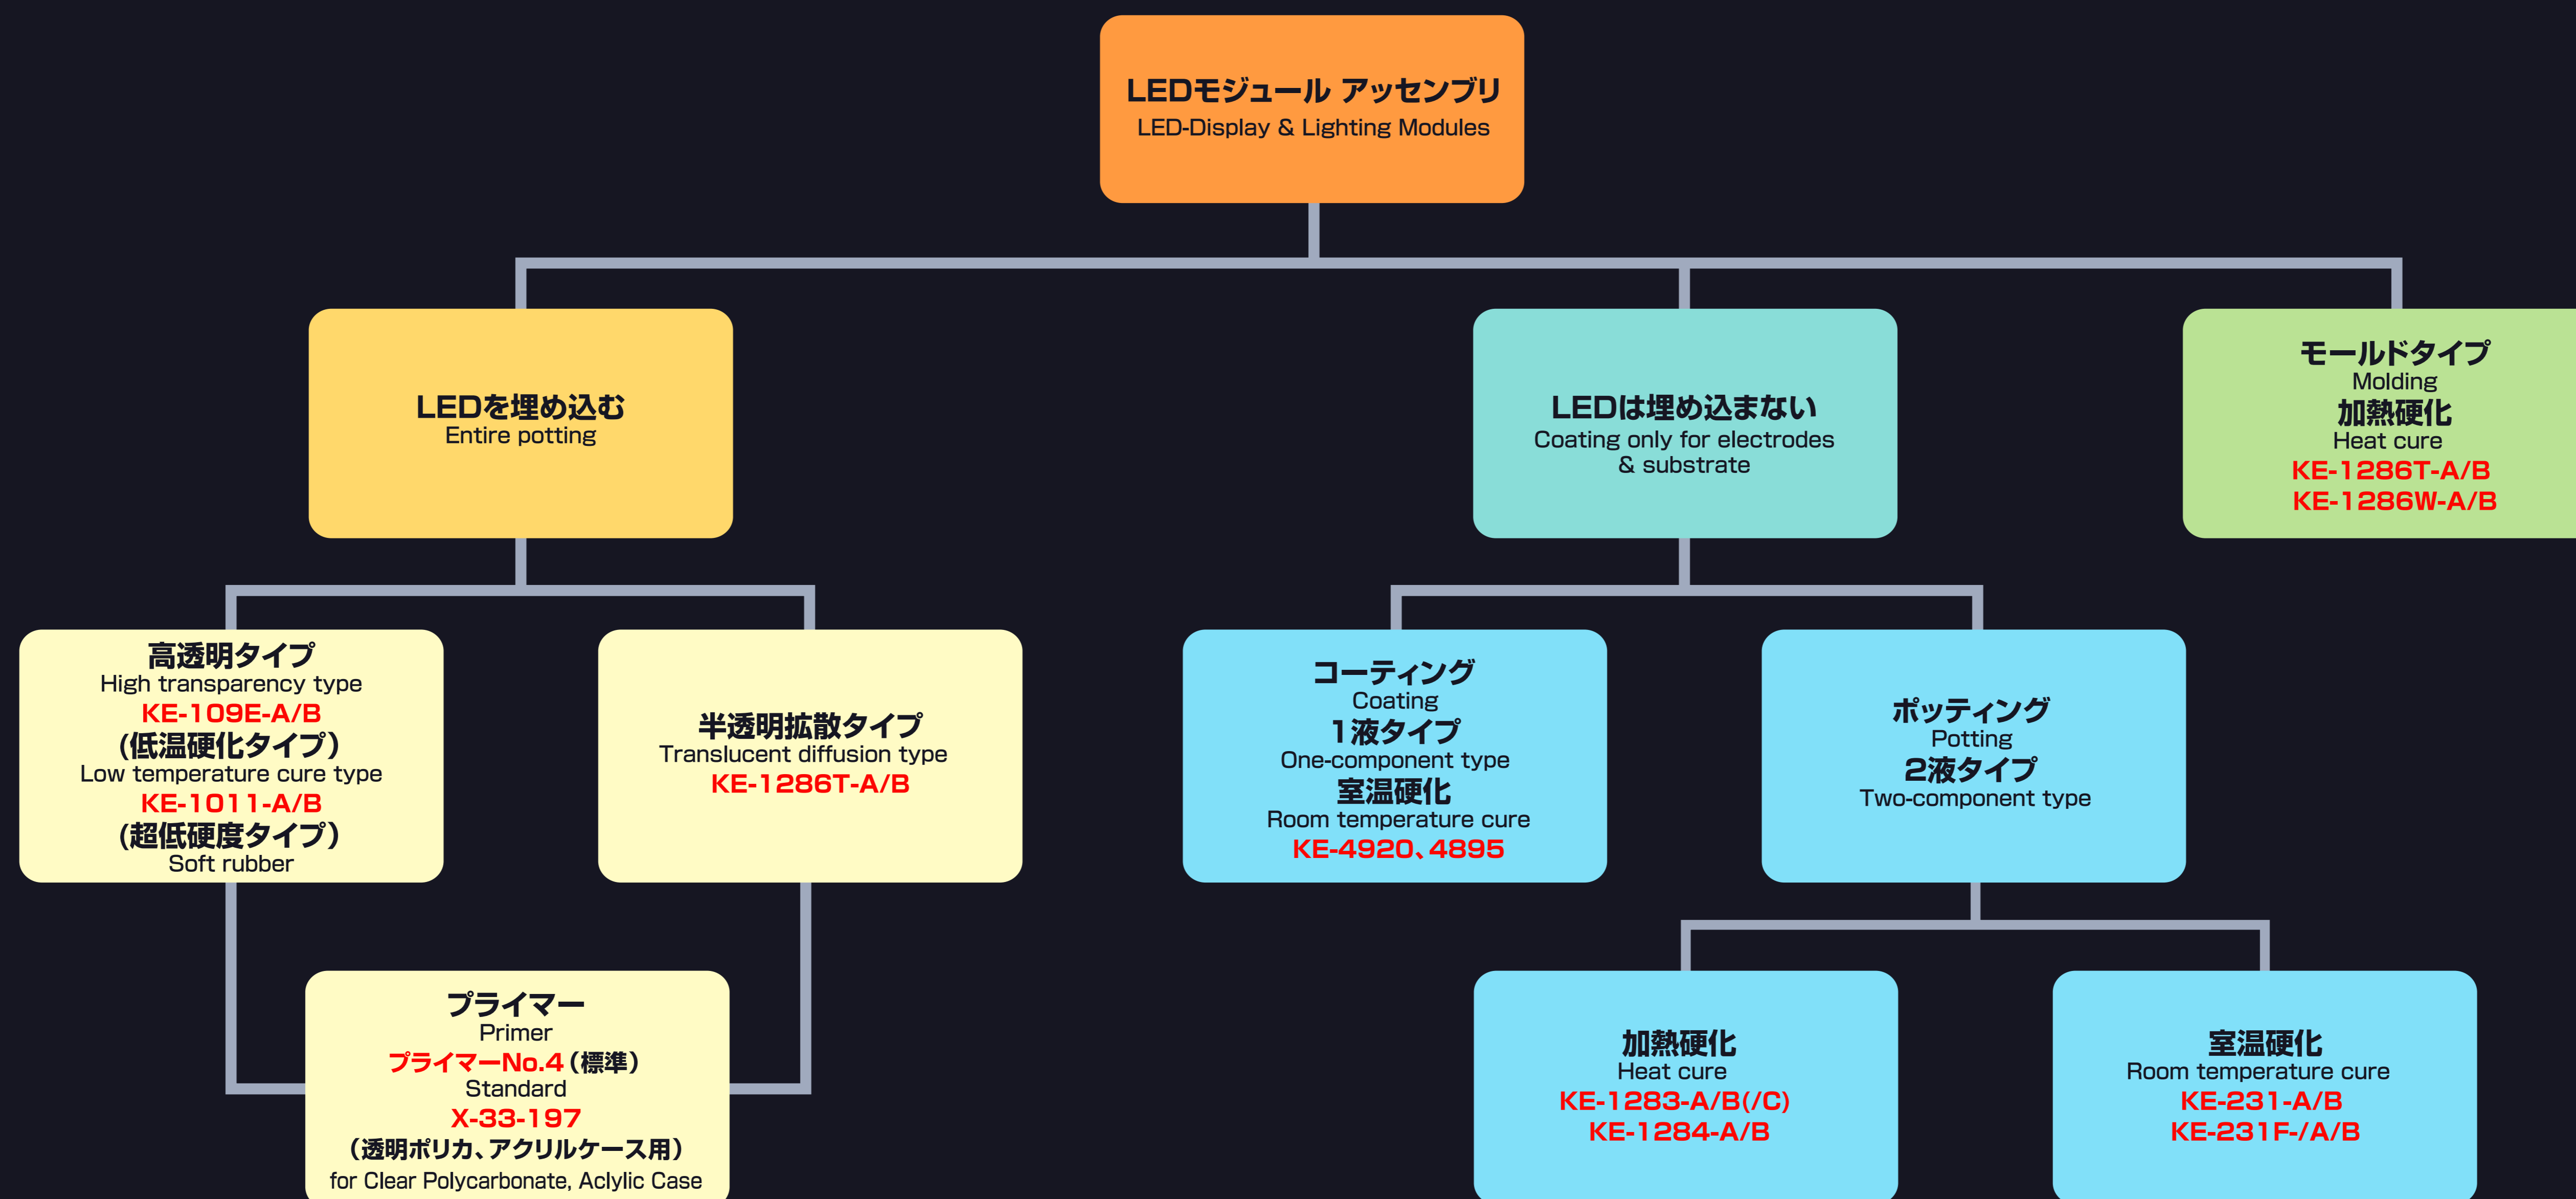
LEDモジュール アッセンブリ
LED-Display & Lighting Modules

LEDを埋め込む
Entire potting

LEDは埋め込まない
Coating only for electrodes & substrate

モールドタイプ
Molding
加熱硬化
Heat cure
KE-1286T-A/B
KE-1286W-A/B

高透明タイプ
High transparency type
KE-109E-A/B
(低温硬化タイプ)
Low temperature cure type
KE-1011-A/B
(超低硬度タイプ)
Soft rubber

半透明拡散タイプ
Translucent diffusion type
KE-1286T-A/B

コーティング
Coating
1液タイプ
One-component type
室温硬化
Room temperature cure
KE-4920、4895

ポッティング
Potting
2液タイプ
Two-component type

プライマー
Primer
プライマーNo.4(標準)
Standard
X-33-197
(透明ポリカ、アクリルケース用)
for Clear Polycarbonate, Aclylic Case

加熱硬化
Heat cure
KE-1283-A/B(/C)
KE-1284-A/B

室温硬化
Room temperature cure
KE-231-A/B
KE-231F-/A/B